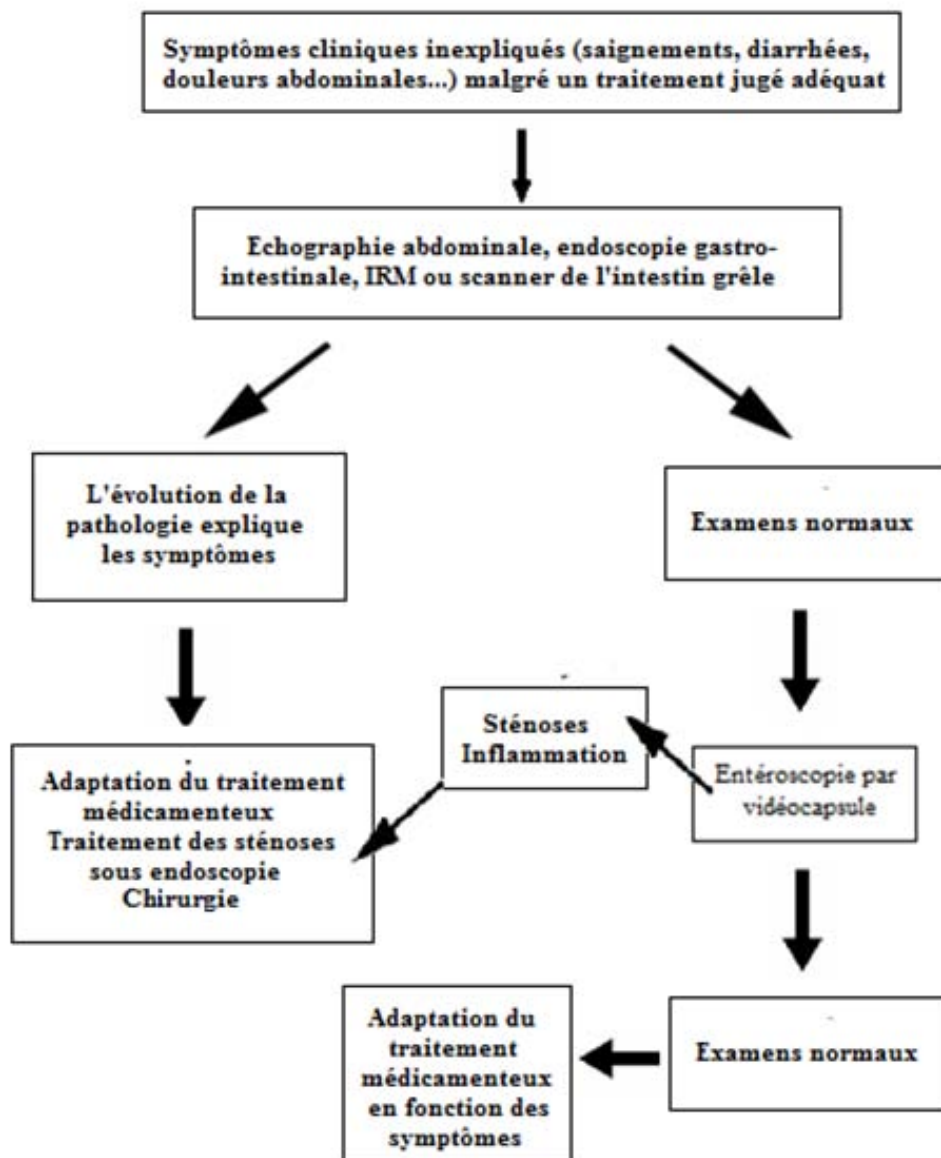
Symptômes cliniques inexpliqués (saignements, diarrhées, douleurs abdominales...) malgré un traitement jugé adéquat

Echographie abdominale, endoscopie gastro-intestinale, IRM ou scanner de l'intestin grêle

L'évolution de la pathologie explique les symptômes

Examens normaux

Sténoses
Inflammation

Entéroscopie par vidéocapsule

Adaptation du traitement médicamenteux
Traitement des sténoses sous endoscopie
Chirurgie

Examens normaux

Adaptation du traitement médicamenteux en fonction des symptômes